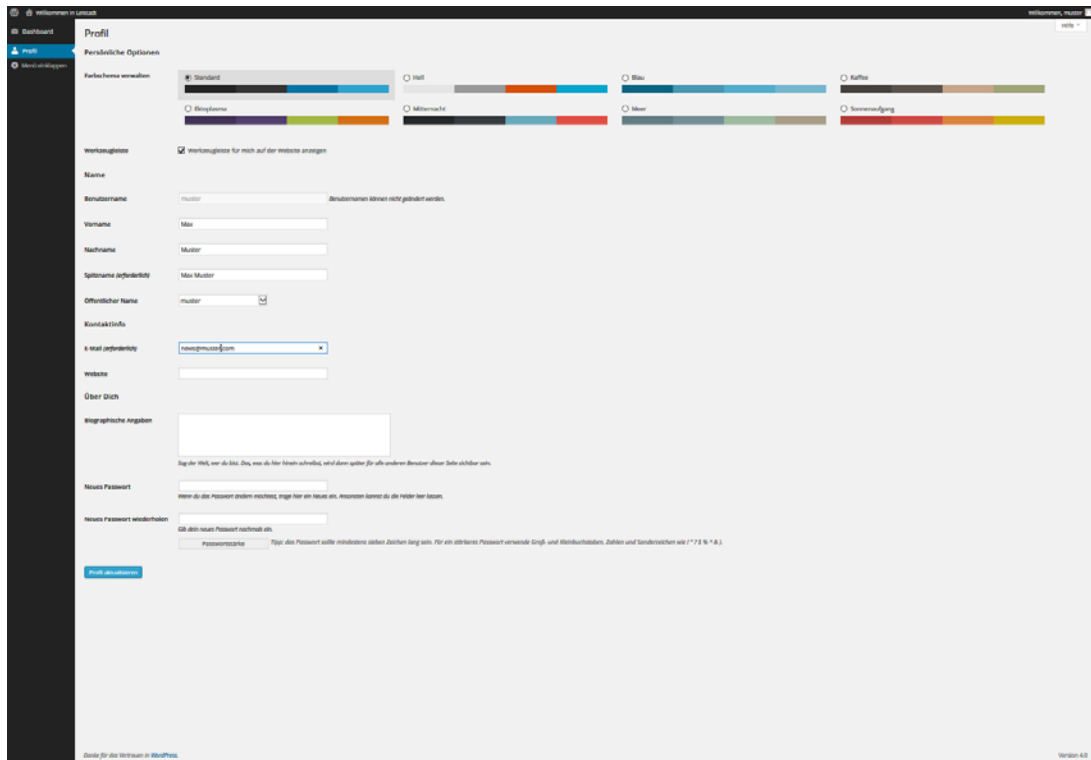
Willkommen in Leezas

Willkommen, muster

Hilfe

Dashboard

Profil

Menü einklappen

Profil

Persönliche Optionen

Farbschema verwalten

Standard

Hell

Blau

Kaffee

Ektoplasma

Mitternacht

Meer

Sonnenaufgang

Werkzeugleiste

Werkzeugleiste für mich auf der Website anzeigen

Name

Benutzername

muster

Benutzernamen können nicht geändert werden.

Vorname

Max

Nachname

Muster

Spitzname (erforderlich)

Max Muster

Öffentlicher Name

muster

Kontaktinfo

E-Mail (erforderlich)

news@muster.com

Website

Über Dich

Biographische Angaben

Sag der Welt, wer du bist. Das, was du hier hinein schreibst, wird dann später für alle anderen Benutzer dieser Seite sichtbar sein.

Neues Passwort

Wenn du das Passwort ändern möchtest, trage hier ein Neues ein. Ansonsten kannst du die Felder leer lassen.

Neues Passwort wiederholen

Gib dein neues Passwort nochmals ein.

Passwortstärke

Tipp: das Passwort sollte mindestens sieben Zeichen lang sein. Für ein stärkeres Passwort verwende Groß- und Kleinbuchstaben, Zahlen und Sonderzeichen wie ( ! " ? $ % ^ & ).

Profil aktualisieren

Danke für das Vertrauen in WordPress.

Version 4.0